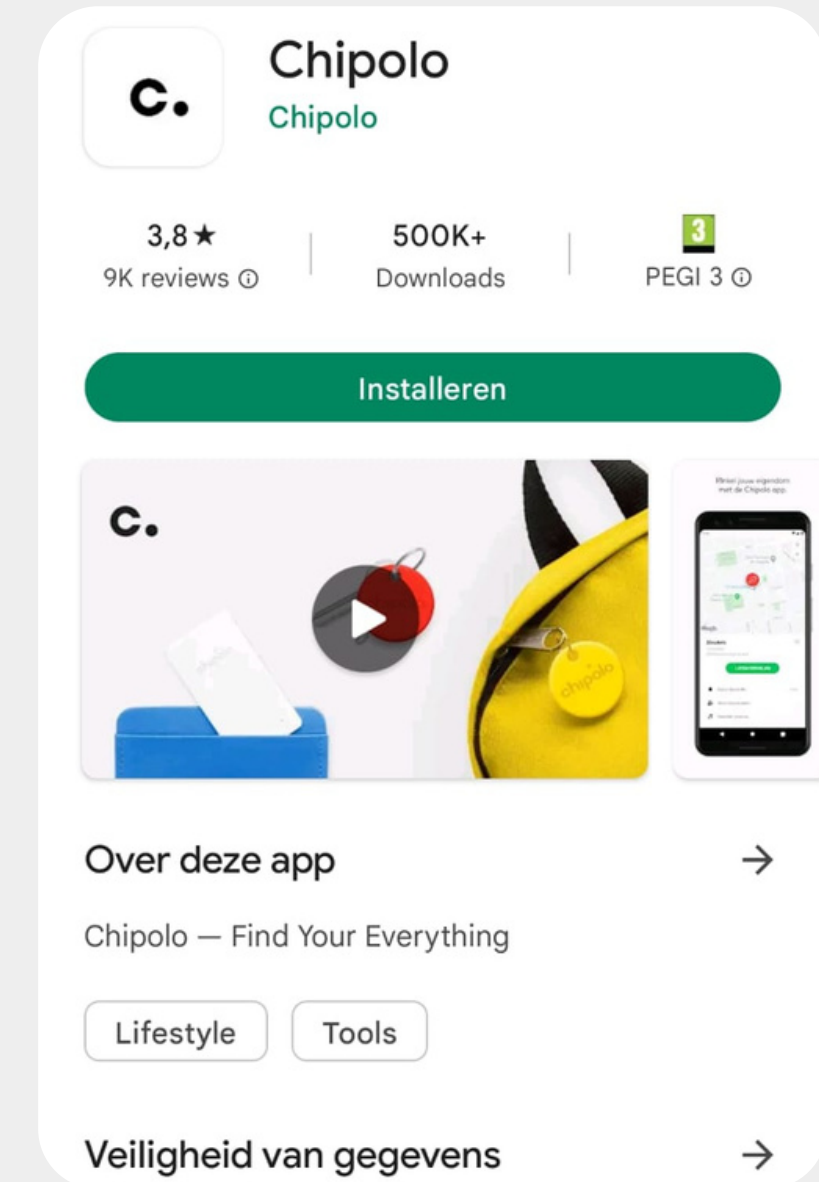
c.

Chipolo
Chipolo

3,8★
9K reviews ⓘ

500K+
Downloads

3
PEGI 3 ⓘ

Installeren

c.

chipolo

chipolo

Vind jouw eigendom met de Chipolo app.

Over deze app →

Chipolo — Find Your Everything

Lifestyle

Tools

Veiligheid van gegevens →